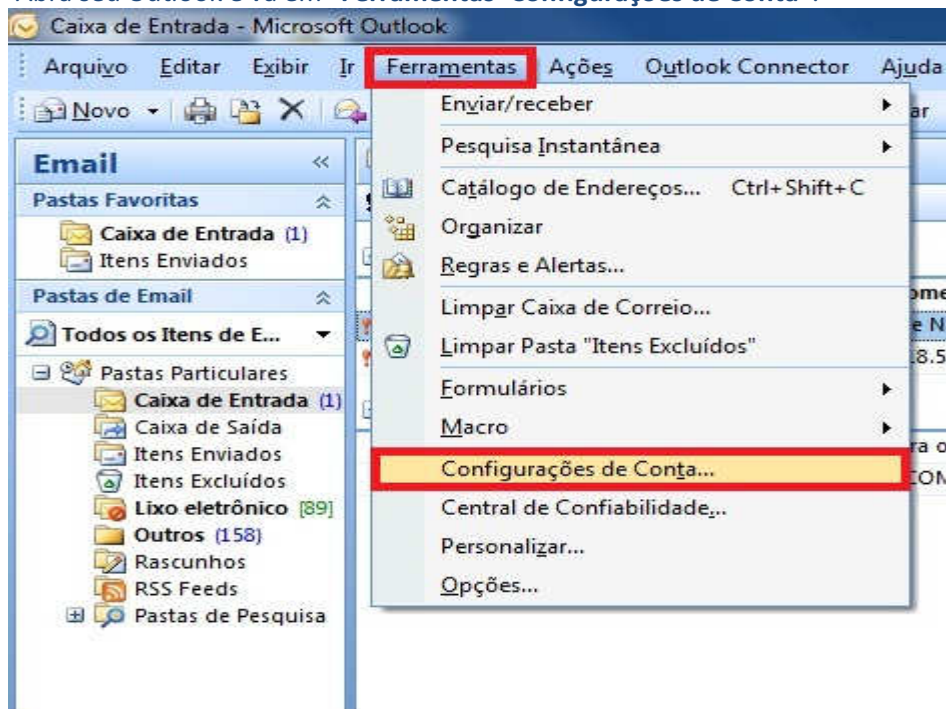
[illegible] "Ferramentas" "Configurações de Conta".

Caixa de Entrada - Microsoft Outlook

Arquivo Editar Exibir Ir Ferramentas Ações Outlook Connector Ajuda

Novo

Email

Pastas Favoritas

Caixa de Entrada (1)
Itens Enviados

Pastas de Email

Todos os Itens de E...

Pastas Particulares
Caixa de Entrada (1)
Caixa de Saída
Itens Enviados
Itens Excluídos
Lixo eletrônico [89]
Outros (158)
Rascunhos
RSS Feeds
Pastas de Pesquisa

Enviar/receber
Pesquisa Instantânea
Catálogo de Endereços... Ctrl+Shift+C
Organizar
Regras e Alertas...
Limpar Caixa de Correio...
Limpar Pasta "Itens Excluídos"
Formulários
Macro
Configurações de Conta...
Central de Confiabilidade...
Personalizar...
Opções...